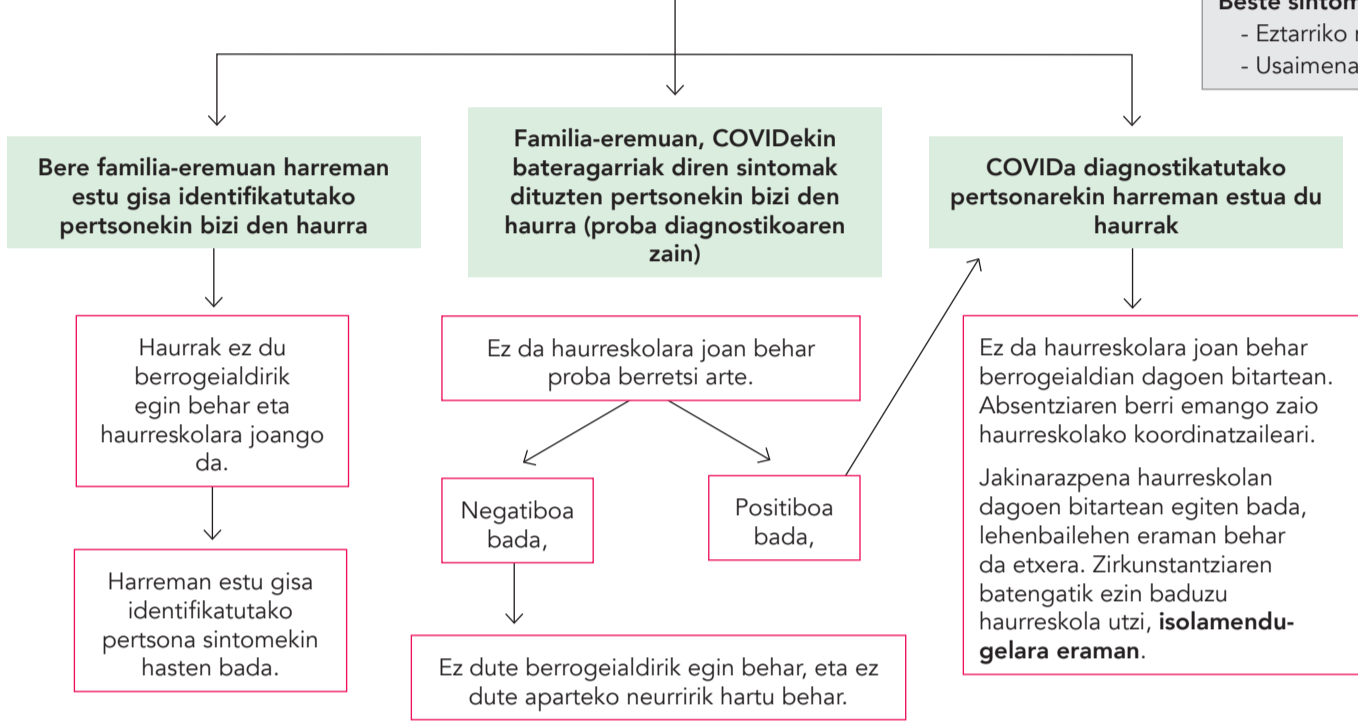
Beste sintom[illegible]
- Eztarriko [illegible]
- Usaimena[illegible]

Bere familia-eremuan harreman estu gisa identifikatutako pertsonekin bizi den haurra

Haurrak ez du berrogeialdirik egin behar eta haurreskolara joango da.

Harreman estu gisa identifikatutako pertsona sintomekin hasten bada.

Familia-eremuan, COVIDekin bateragarriak diren sintomak dituzten pertsonekin bizi den haurra (proba diagnostikoaren zain)

Ez da haurreskolara joan behar proba berretsi arte.

Negatiboa bada,

Positiboa bada,

Ez dute berrogeialdirik egin behar, eta ez dute aparteko neurririk hartu behar.

COVIDa diagnostikatutako pertsonarekin harreman estua du haurrak

Ez da haurreskolara joan behar berrogeialdian dagoen bitartean. Absentziaren berri emango zaio haurreskolako koordinatzaileari.

Jakinarazpena haurreskolan dagoen bitartean egiten bada, lehenbailehen eraman behar da etxera. Zirkunstantziaren batengatik ezin baduzu haurreskola utzi, **isolamendugelara eraman**.